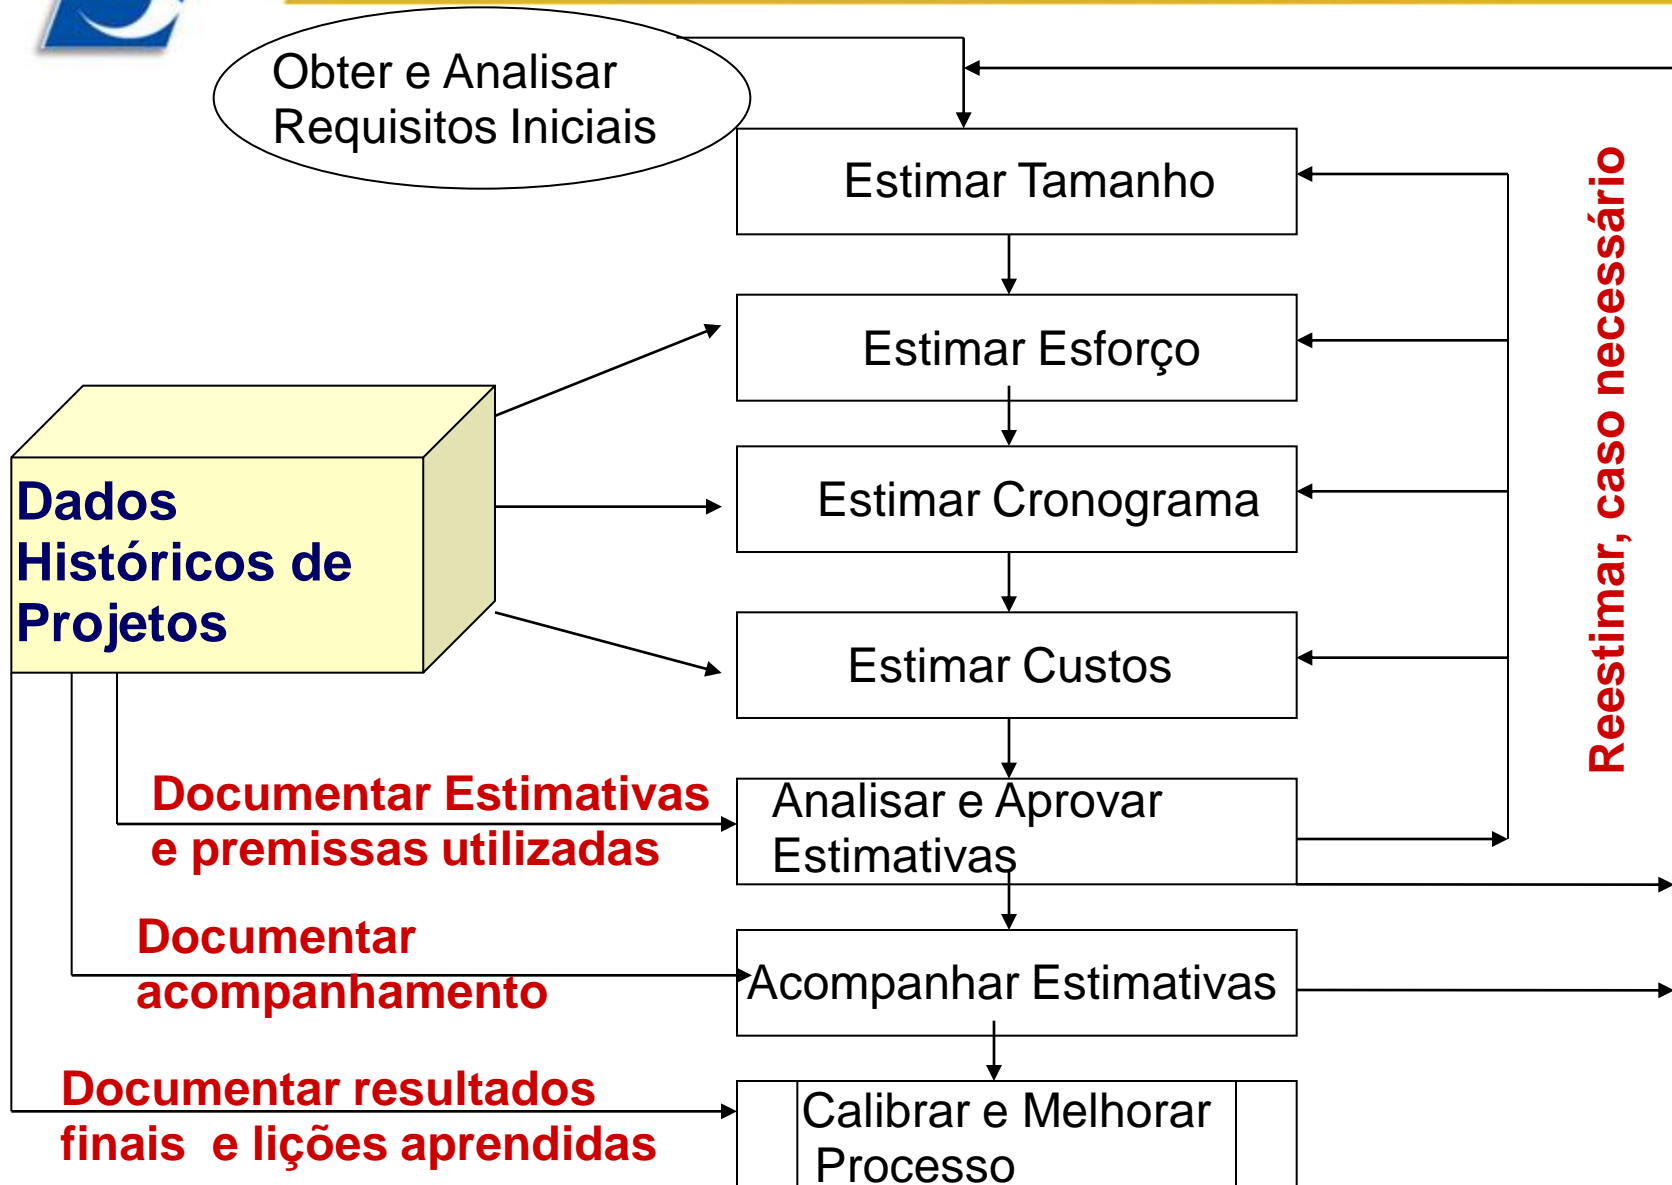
Obter e Analisar Requisitos Iniciais

Estimar Tamanho

Estimar Esforço

Estimar Cronograma

Estimar Custos

Analisar e Aprovar Estimativas

Acompanhar Estimativas

Calibrar e Melhorar Processo

Dados Históricos de Projetos

Documentar Estimativas e premissas utilizadas

Documentar acompanhamento

Documentar resultados finais e lições aprendidas

Reestimar, caso necessário